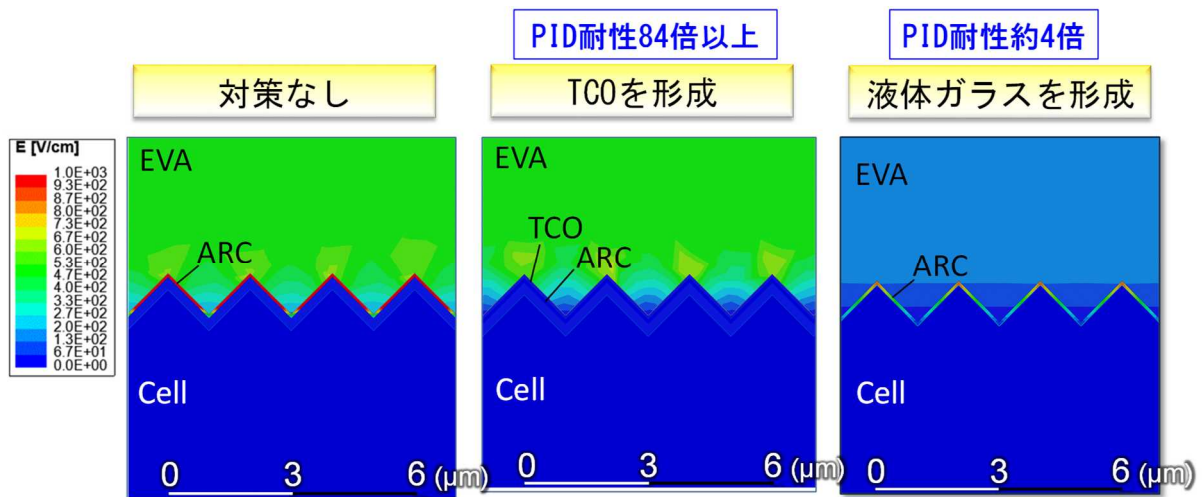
PID耐性84倍以上

PID耐性約4倍

対策なし

TCOを形成

液体ガラスを形成

E [V/cm]
1.0E+03
9.3E+02
8.7E+02
8.0E+02
7.3E+02
6.7E+02
6.0E+02
5.3E+02
4.7E+02
4.0E+02
3.3E+02
2.7E+02
2.0E+02
1.3E+02
6.7E+01
0.0E+00

EVA
ARC
Cell
0 3 6 (μm)

EVA
TCO
ARC
Cell
0 3 6 (μm)

EVA
ARC
Cell
0 3 6 (μm)